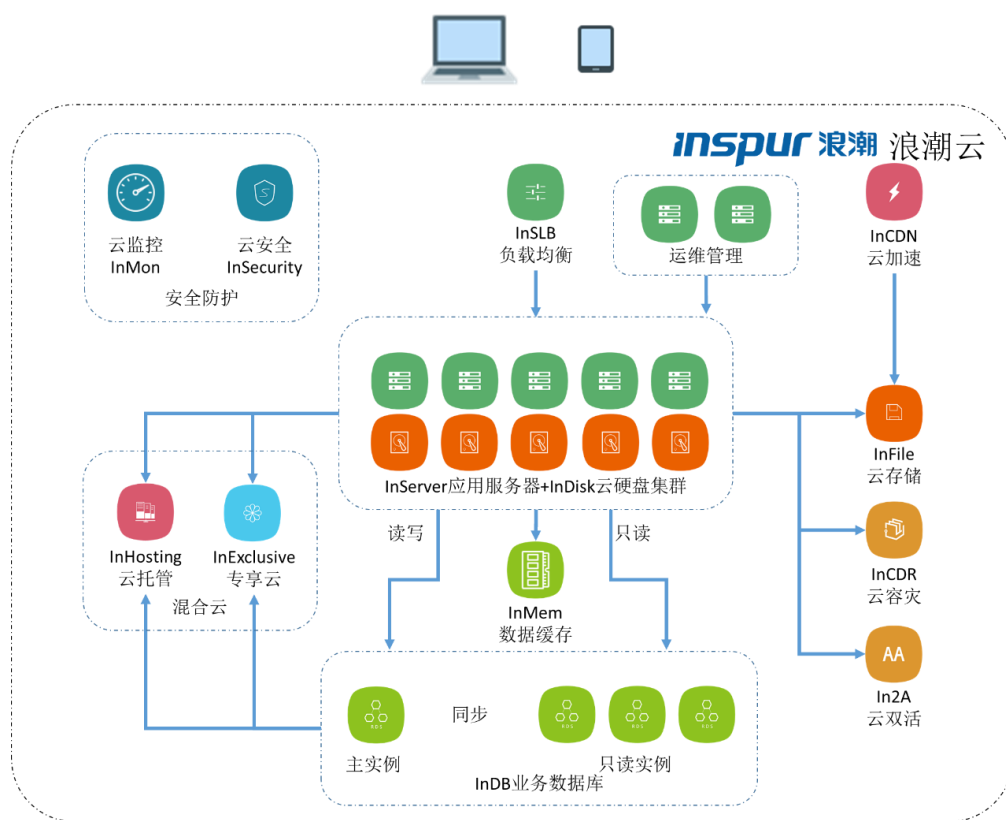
inspur 浪潮 浪潮云

云监控
InMon

云安全
InSecurity

安全防护

InSLB
负载均衡

运维管理

InCDN
云加速

InServer应用服务器+InDisk云硬盘集群

InFile
云存储

InHosting
云托管

InExclusive
专享云

混合云

读写

只读

InMem
数据缓存

InCDR
云容灾

AA

In2A
云双活

同步

主实例

只读实例

InDB业务数据库